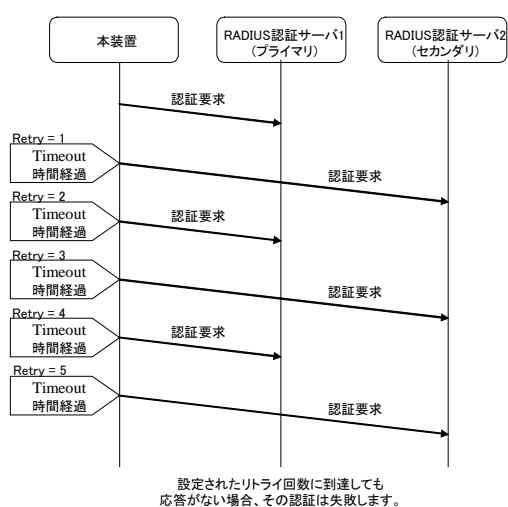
本装置

RADIUS認証サーバ1
（プライマリ）

RADIUS認証サーバ2
（セカンダリ）

認証要求

Retry = 1
Timeout
時間経過

認証要求

Retry = 2
Timeout
時間経過

認証要求

Retry = 3
Timeout
時間経過

認証要求

Retry = 4
Timeout
時間経過

認証要求

Retry = 5
Timeout
時間経過

認証要求

設定されたリトライ回数に到達しても
応答がない場合、その認証は失敗します。